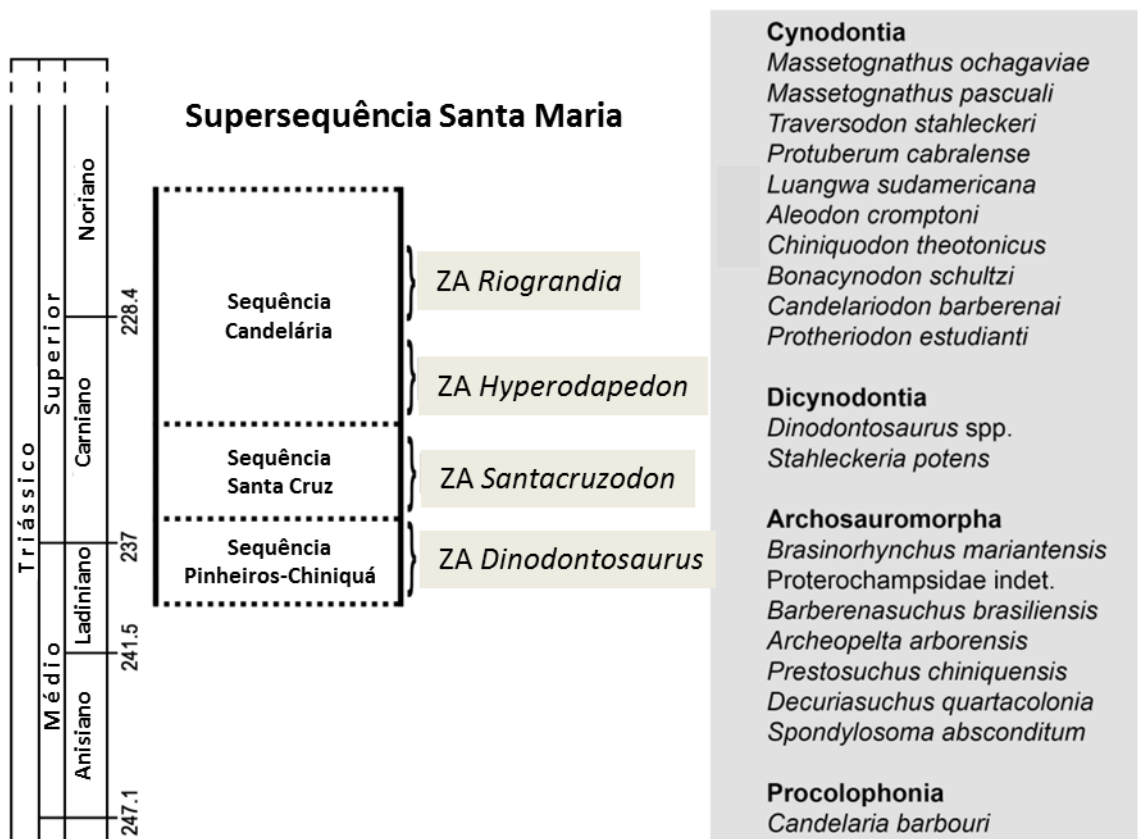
Triássico
Superior
Médio
Noriano
Carniano
Ladiniano
Anisiano
228.4
237
241.5
247.1

Supersequência Santa Maria

Sequência Candelária
Sequência Santa Cruz
Sequência Pinheiros-Chiniquá

ZA *Riograndia*
ZA *Hyperodapedon*
ZA *Santacruzodon*
ZA *Dinodontosaurus*

**Cynodontia**
*Massetognathus ochagaviae*
*Massetognathus pascuali*
*Traversodon stahleckeri*
*Protuberum cabralense*
*Luangwa sudamericana*
*Aleodon cromptoni*
*Chiniquodon theotonicus*
*Bonacynodon schultzi*
*Candelariodon barberenai*
*Protheriodon estudianti*

**Dicynodontia**
*Dinodontosaurus* spp.
*Stahleckeria potens*

**Archosauromorpha**
*Brasinorhynchus mariantensis*
Proterochampsidae indet.
*Barberenasuchus brasiliensis*
*Archeopelta arborensis*
*Prestosuchus chiniquensis*
*Decuriasuchus quartacolonia*
*Spondylosoma absconditum*

**Procolophonia**
*Candelaria barbouri*